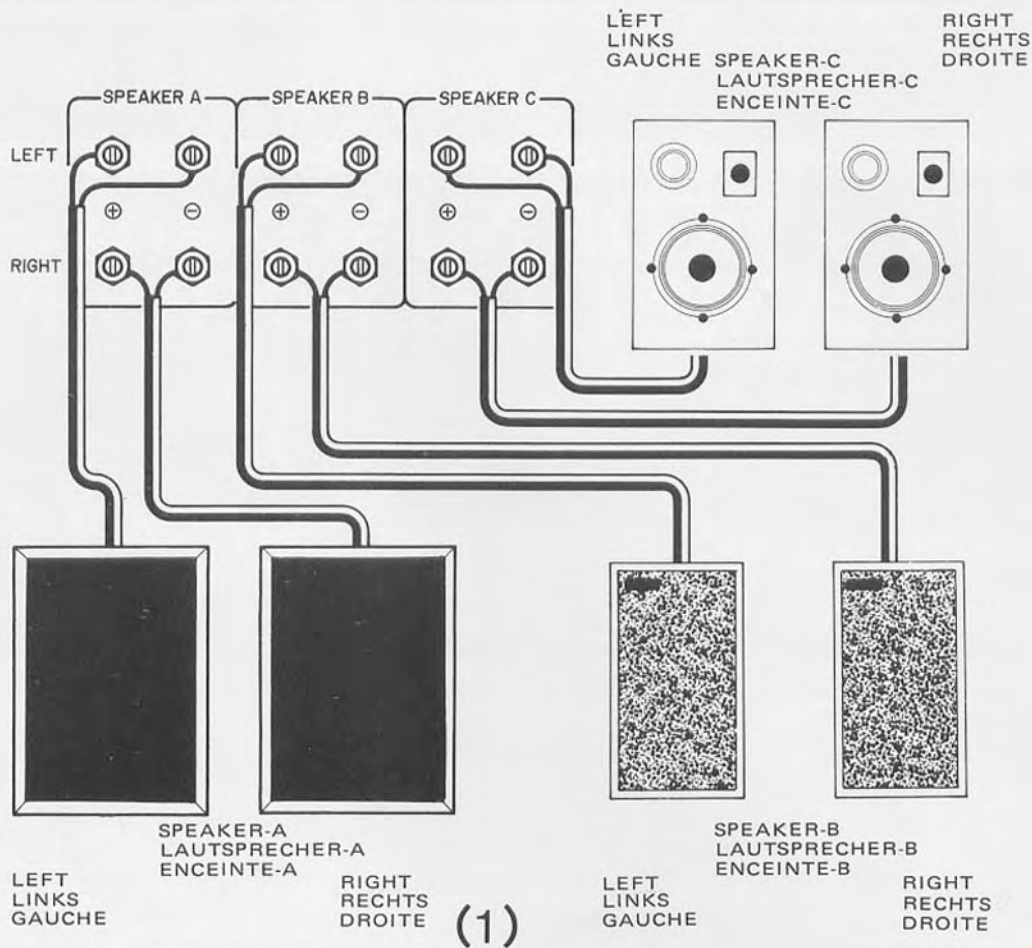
LEFT
LINKS
GAUCHE

SPEAKER-C
LAUTSPRECHER-C
ENCEINTE-C

RIGHT
RECHTS
DROITE

SPEAKER A

SPEAKER B

SPEAKER C

LEFT

⊕ ⊖

⊕ ⊖

⊕ ⊖

RIGHT

SPEAKER-A
LAUTSPRECHER-A
ENCEINTE-A

SPEAKER-B
LAUTSPRECHER-B
ENCEINTE-B

LEFT
LINKS
GAUCHE

RIGHT
RECHTS
DROITE

(1)

LEFT
LINKS
GAUCHE

RIGHT
RECHTS
DROITE